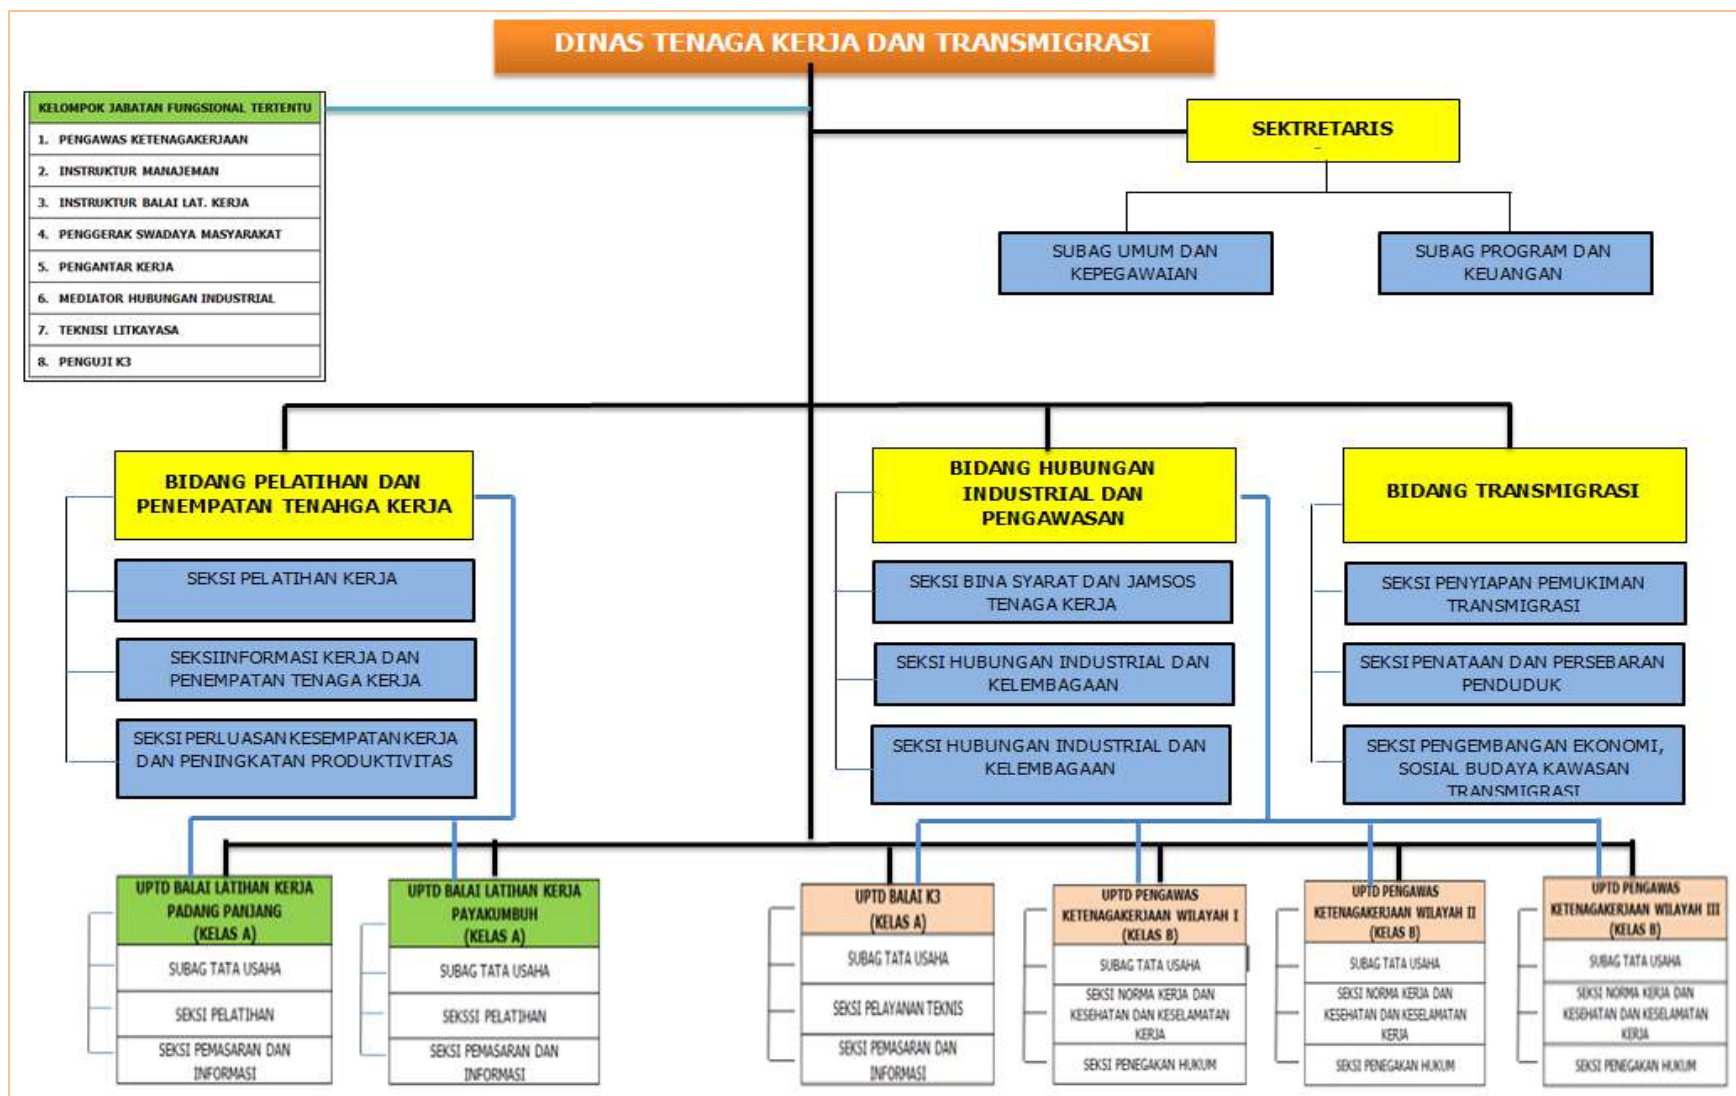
DINAS TENAGA KERJA DAN TRANSMIGRASI

KELOMPOK JABATAN FUNGSIONAL TERTENTU
1. PENGAWAS KETENAGAKERJAAN
2. INSTRUKTUR MANAJEMAN
3. INSTRUKTUR BALAI LAT. KERJA
4. PENGGERAK SWADAYA MASYARAKAT
5. PENGANTAR KERJA
6. MEDIATOR HUBUNGAN INDUSTRIAL
7. TEKNISI LITKAYASA
8. PENGUJI K3

SEKTRETARIS

SUBAG UMUM DAN KEPEGAWAIAN

SUBAG PROGRAM DAN KEUANGAN

BIDANG PELATIHAN DAN PENEMPATAN TENAHGA KERJA

SEKSI PELATIHAN KERJA

SEKSIINFORMASI KERJA DAN PENEMPATAN TENAGA KERJA

SEKSI PERLUASAN KESEMPATAN KERJA DAN PENINGKATAN PRODUKTIVITAS

BIDANG HUBUNGAN INDUSTRIAL DAN PENGAWASAN

SEKSI BINA SYARAT DAN JAMSOS TENAGA KERJA

SEKSI HUBUNGAN INDUSTRIAL DAN KELEMBAGAAN

SEKSI HUBUNGAN INDUSTRIAL DAN KELEMBAGAAN

BIDANG TRANSMIGRASI

SEKSI PENYIAPAN PEMUKIMAN TRANSMIGRASI

SEKSI PENATAAN DAN PERSEBARAN PENDUDUK

SEKSI PENGEMBANGAN EKONOMI, SOSIAL BUDAYA KAWASAN TRANSMIGRASI

UPTD BALAI LATIHAN KERJA PADANG PANJANG (KELAS A)
SUBAG TATA USAHA
SEKSI PELATIHAN
SEKSI PEMASARAN DAN INFORMASI

UPTD BALAI LATIHAN KERJA PAYAKUMBUH (KELAS A)
SUBAG TATA USAHA
SEKSSI PELATIHAN
SEKSI PEMASARAN DAN INFORMASI

UPTD BALAI K3 (KELAS A)
SUBAG TATA USAHA
SEKSI PELAYANAN TEKNIS
SEKSI PEMASARAN DAN INFORMASI

UPTD PENGAWAS KETENAGAKERJAAN WILAYAH I (KELAS B)
SUBAG TATA USAHA
SEKSI NORMA KERJA DAN KESEHATAN DAN KESELAMATAN KERJA
SEKSI PENEGAKAN HUKUM

UPTD PENGAWAS KETENAGAKERJAAN WILAYAH II (KELAS B)
SUBAG TATA USAHA
SEKSI NORMA KERJA DAN KESEHATAN DAN KESELAMATAN KERJA
SEKSI PENEGAKAN HUKUM

UPTD PENGAWAS KETENAGAKERJAAN WILAYAH III (KELAS B)
SUBAG TATA USAHA
SEKSI NORMA KERJA DAN KESEHATAN DAN KESELAMATAN KERJA
SEKSI PENEGAKAN HUKUM